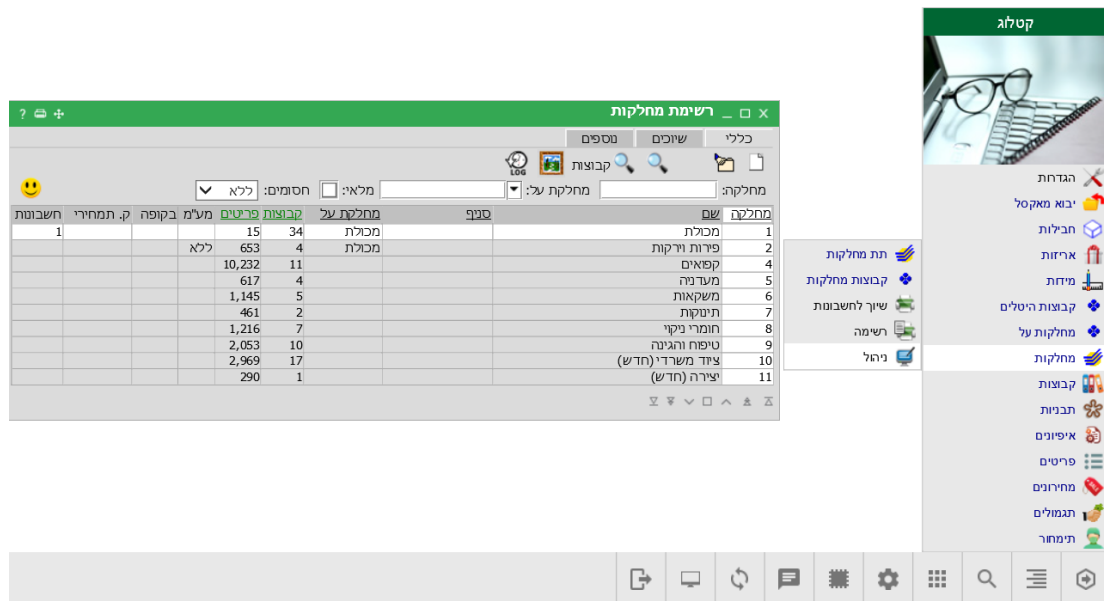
קטלוג

הגדרות
יבוא מאקסל
חבילות
אריזות
מידות
קבוצות היטלים
מחלקות על
מחלקות
קבוצות
תבניות
איפיונים
פריטים
מחירונים
תגמולים
תימחור

תת מחלקות
קבוצות מחלקות
שיוך לחשבונות
רשימה
ניהול

רשימת מחלקות

כללי | שיוכים | נוספים

קבוצות

מחלקה: | מחלקת על: | מלאי: | חסומים: ללא

| מחלקה | שם | סניף | מחלקת על | קבוצות | פריטים | מע"מ | בקופה | ק. תמחירי | חשבונות |
|---|---|---|---|---|---|---|---|---|---|
| 1 | מכולת | | מכולת | 34 | 15 | | | | 1 |
| 2 | פירות וירקות | | מכולת | 4 | 653 | ללא | | | |
| 4 | קפואים | | | 11 | 10,232 | | | | |
| 5 | מעדניה | | | 4 | 617 | | | | |
| 6 | משקאות | | | 5 | 1,145 | | | | |
| 7 | תינוקות | | | 2 | 461 | | | | |
| 8 | חומרי ניקוי | | | 7 | 1,216 | | | | |
| 9 | טיפוח והגינה | | | 10 | 2,053 | | | | |
| 10 | ציוד משרדי (חדש) | | | 17 | 2,969 | | | | |
| 11 | יצירה (חדש) | | | 1 | 290 | | | | |